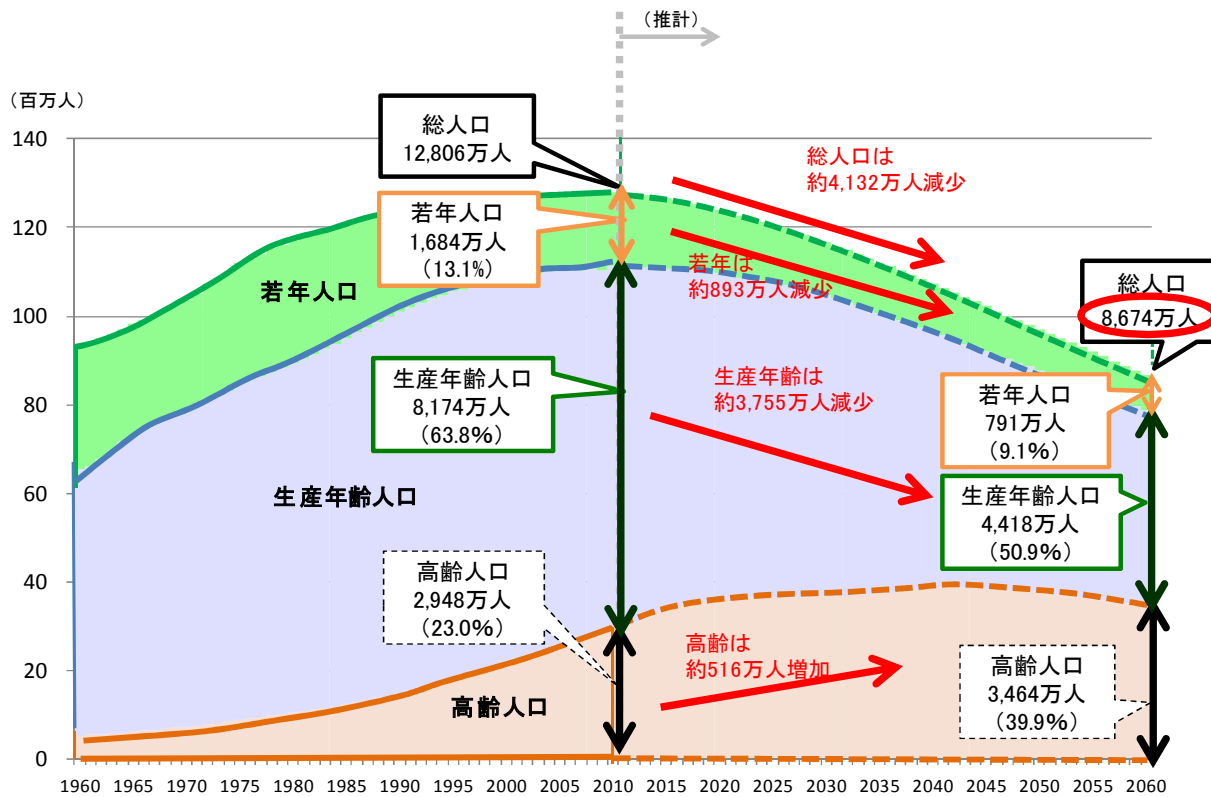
（推計）

（百万人）

140
120
100
80
60
40
20
0

1960 1965 1970 1975 1980 1985 1990 1995 2000 2005 2010 2015 2020 2025 2030 2035 2040 2045 2050 2055 2060

総人口
12,806万人

若年人口
1,684万人
（13.1%）

生産年齢人口
8,174万人
（63.8%）

高齢人口
2,948万人
（23.0%）

若年人口

生産年齢人口

高齢人口

総人口は
約4,132万人減少

若年は
約893万人減少

生産年齢は
約3,755万人減少

高齢は
約516万人増加

総人口
8,674万人

若年人口
791万人
（9.1%）

生産年齢人口
4,418万人
（50.9%）

高齢人口
3,464万人
（39.9%）